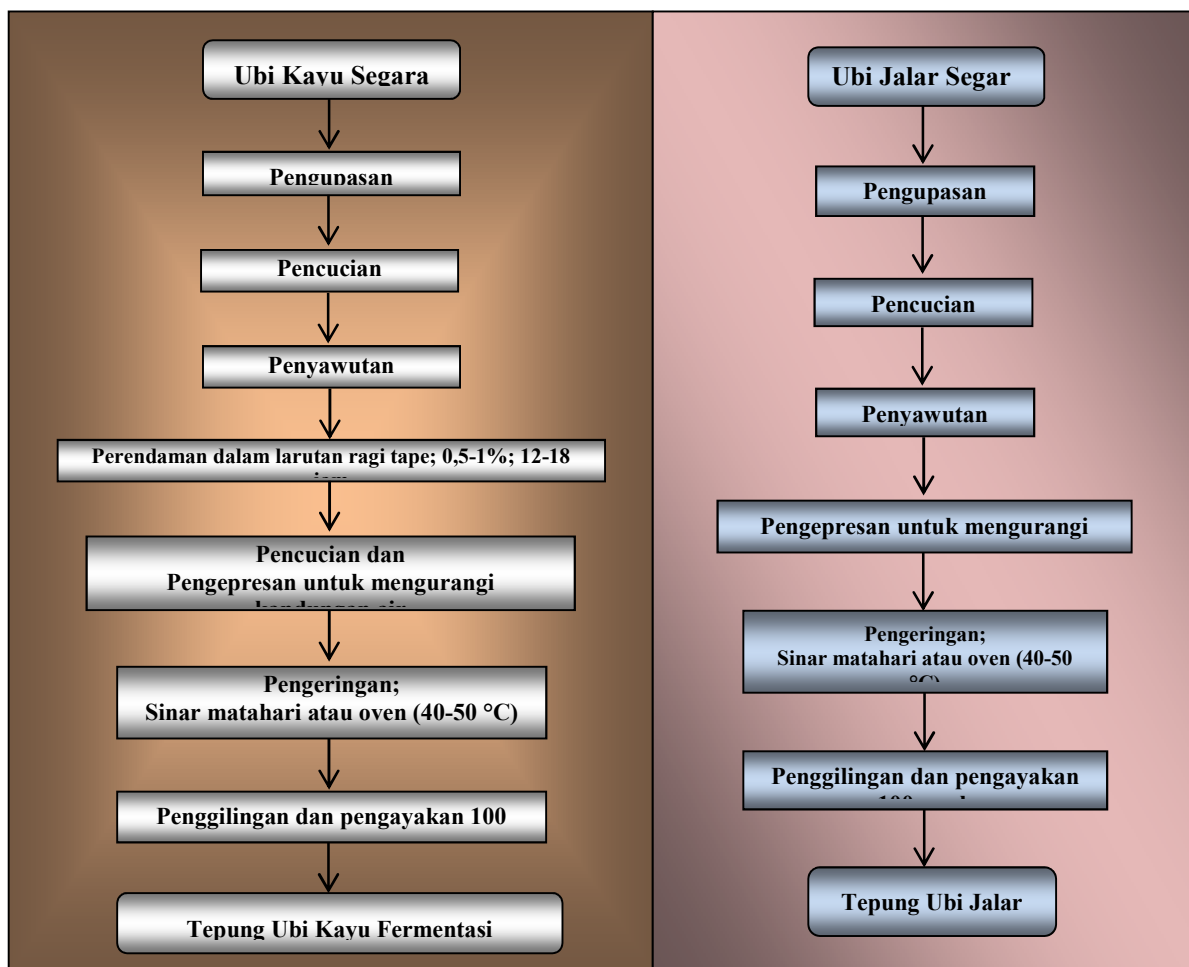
Ubi Kayu Segara

Pengupasan

Pencucian

Penyawutan

Perendaman dalam larutan ragi tape; 0,5-1%; 12-18 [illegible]

Pencucian dan Pengepresan untuk mengurangi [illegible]

Pengeringan; Sinar matahari atau oven (40-50 °C)

Penggilingan dan pengayakan 100

Tepung Ubi Kayu Fermentasi

Ubi Jalar Segar

Pengupasan

Pencucian

Penyawutan

Pengepresan untuk mengurangi

Pengeringan; Sinar matahari atau oven (40-50 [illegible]

Penggilingan dan pengayakan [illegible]

Tepung Ubi Jalar